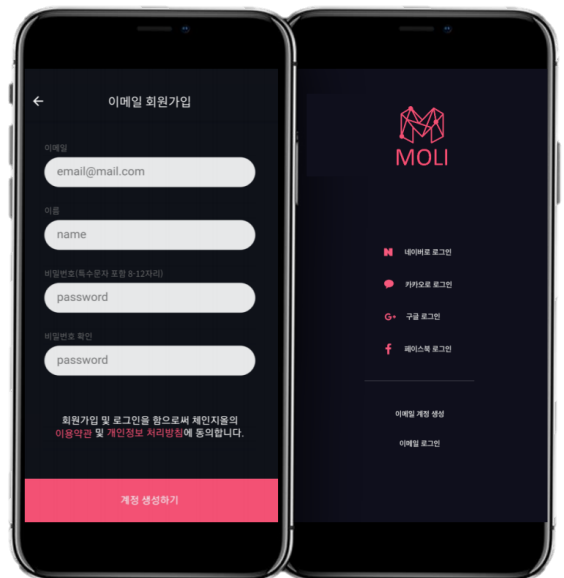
이메일 회원가입

이메일

email@mail.com

이름

name

비밀번호(특수문자 포함 8-12자리)

password

비밀번호 확인

password

회원가입 및 로그인을 함으로써 체인지몰의 이용약관 및 개인정보 처리방침에 동의합니다.

계정 생성하기

MOLI

네이버로 로그인

카카오로 로그인

구글 로그인

페이스북 로그인

이메일 계정 생성

이메일 로그인